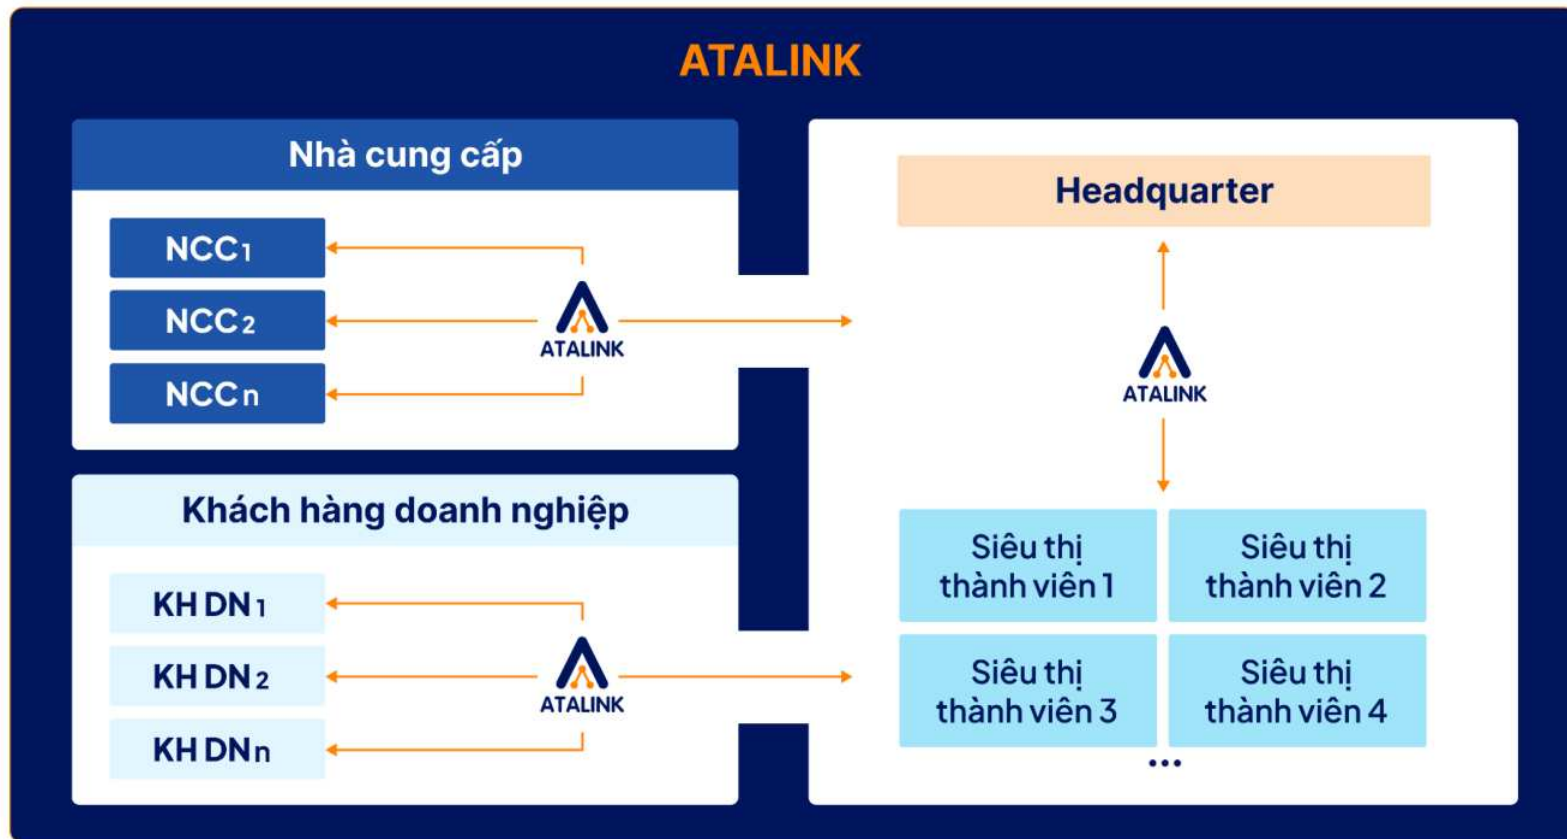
ATALINK

Nhà cung cấp

NCC1
NCC2
NCCn

ATALINK

Headquarter

ATALINK

Khách hàng doanh nghiệp

KH DN1
KH DN2
KH DNn

ATALINK

Siêu thị thành viên 1
Siêu thị thành viên 2
Siêu thị thành viên 3
Siêu thị thành viên 4
...